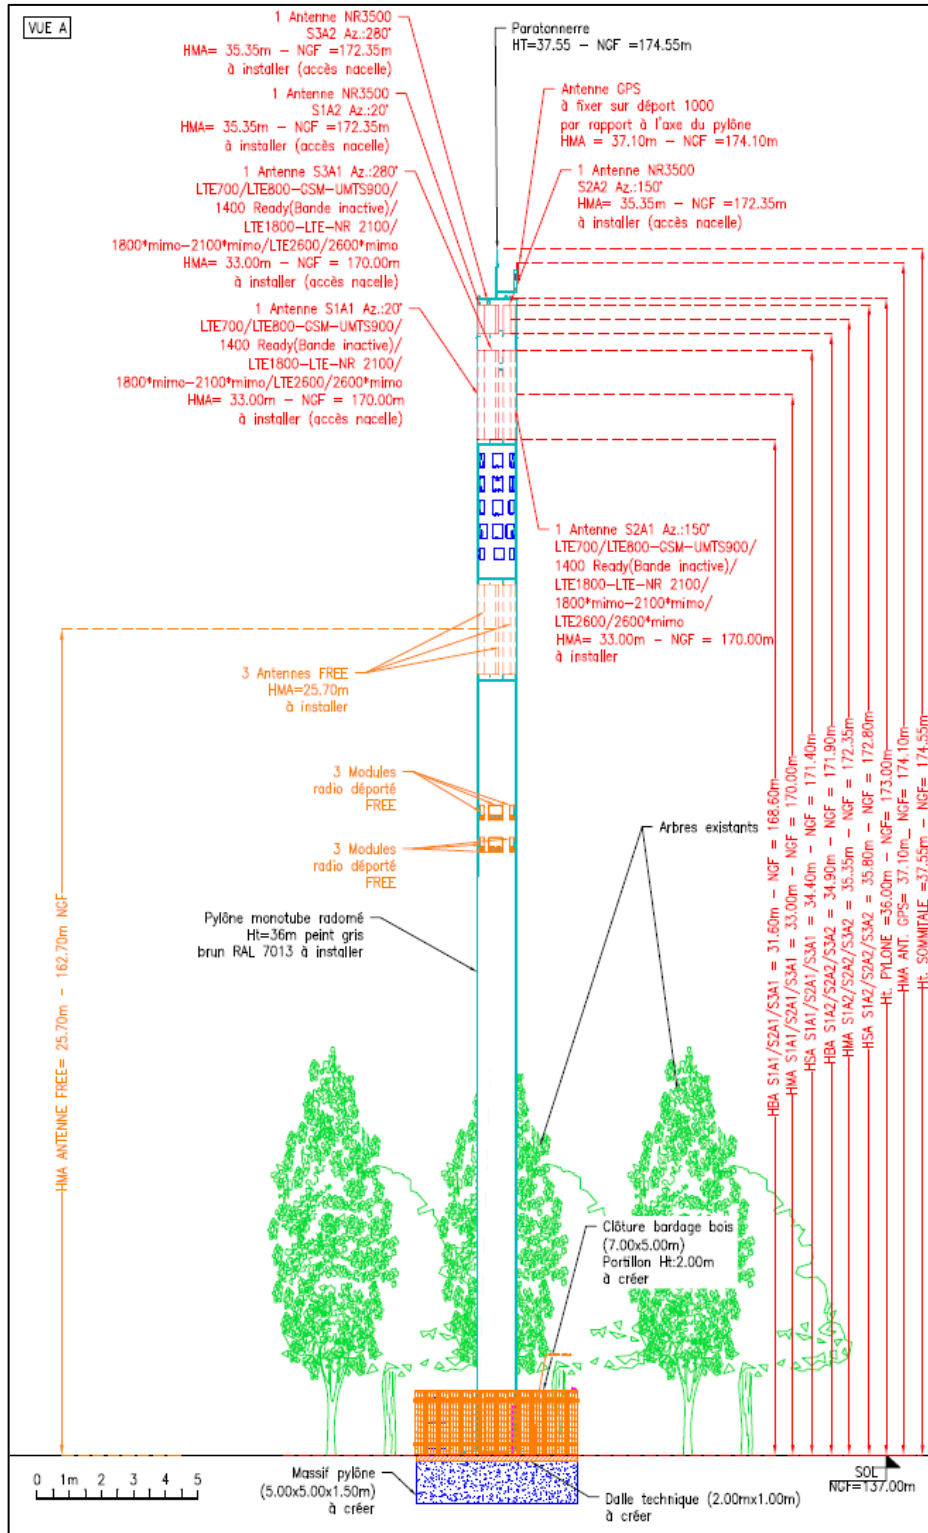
VUE A

1 Antenne NR3500
S3A2 Az.:280°
HMA= 35.35m – NGF =172.35m
à installer (accès nacelle)

1 Antenne NR3500
S1A2 Az.:20°
HMA= 35.35m – NGF =172.35m
à installer (accès nacelle)

1 Antenne S3A1 Az.:280°
LTE700/LTE800–GSM–UMTS900/
1400 Ready(Bande inactive)/
LTE1800–LTE–NR 2100/
1800*mimo–2100*mimo/LTE2600/2600*mimo
HMA= 33.00m – NGF = 170.00m
à installer (accès nacelle)

1 Antenne S1A1 Az.:20°
LTE700/LTE800–GSM–UMTS900/
1400 Ready(Bande inactive)/
LTE1800–LTE–NR 2100/
1800*mimo–2100*mimo/LTE2600/2600*mimo
HMA= 33.00m – NGF = 170.00m
à installer (accès nacelle)

Paratonnerre
HT=37.55 – NGF =174.55m

Antenne GPS
à fixer sur déport 1000
par rapport à l'axe du pylône
HMA = 37.10m – NGF =174.10m

1 Antenne NR3500
S2A2 Az.:150°
HMA= 35.35m – NGF =172.35m
à installer (accès nacelle)

1 Antenne S2A1 Az.:150°
LTE700/LTE800–GSM–UMTS900/
1400 Ready(Bande inactive)/
LTE1800–LTE–NR 2100/
1800*mimo–2100*mimo/
LTE2600/2600*mimo
HMA= 33.00m – NGF = 170.00m
à installer

3 Antennes FREE
HMA=25.70m
à installer

3 Modules
radio déporté
FREE

3 Modules
radio déporté
FREE

Arbres existants

Pylône monotube radomé
Ht=36m peint gris
brun RAL 7013 à installer

HMA ANTENNE FREE= 25.70m – 162.70m NGF

HBA S1A1/S2A1/S3A1 = 31.60m – NGF = 168.60m
HMA S1A1/S2A1/S3A1 = 33.00m – NGF = 170.00m
HSA S1A1/S2A1/S3A1 = 34.40m – NGF = 171.40m
HBA S1A2/S2A2/S3A2 = 34.90m – NGF = 171.90m
HMA S1A2/S2A2/S3A2 = 35.35m – NGF = 172.35m
HSA S1A2/S2A2/S3A2 = 35.80m – NGF = 172.80m
Ht. PYLONE =36.00m – NGF= 173.00m
HMA ANT. GPS= 37.10m – NGF= 174.10m
Ht. SOMMITALE =37.55m – NGF= 174.55m

Clôture bardage bois
(7.00x5.00m)
Portillon Ht:2.00m
à créer

0 1m 2 3 4 5

Massif pylône
(5.00x5.00x1.50m)
à créer

Dalle technique (2.00mx1.00m)
à créer

SOL
NGF=137.00m